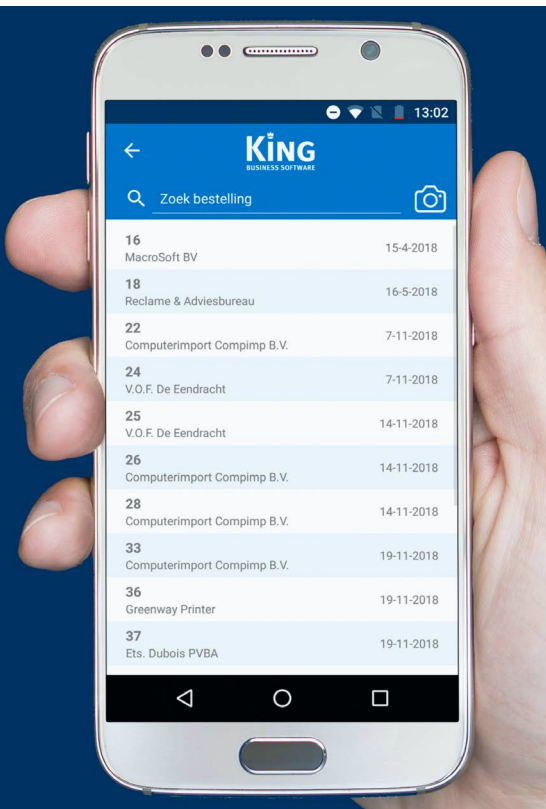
13:02

KING
BUSINESS SOFTWARE

Zoek bestelling

16
MacroSoft BV
15-4-2018

18
Reclame & Adviesbureau
16-5-2018

22
Computerimport Compimp B.V.
7-11-2018

24
V.O.F. De Eendracht
7-11-2018

25
V.O.F. De Eendracht
14-11-2018

26
Computerimport Compimp B.V.
14-11-2018

28
Computerimport Compimp B.V.
14-11-2018

33
Computerimport Compimp B.V.
19-11-2018

36
Greenway Printer
19-11-2018

37
Ets. Dubois PVBA
19-11-2018